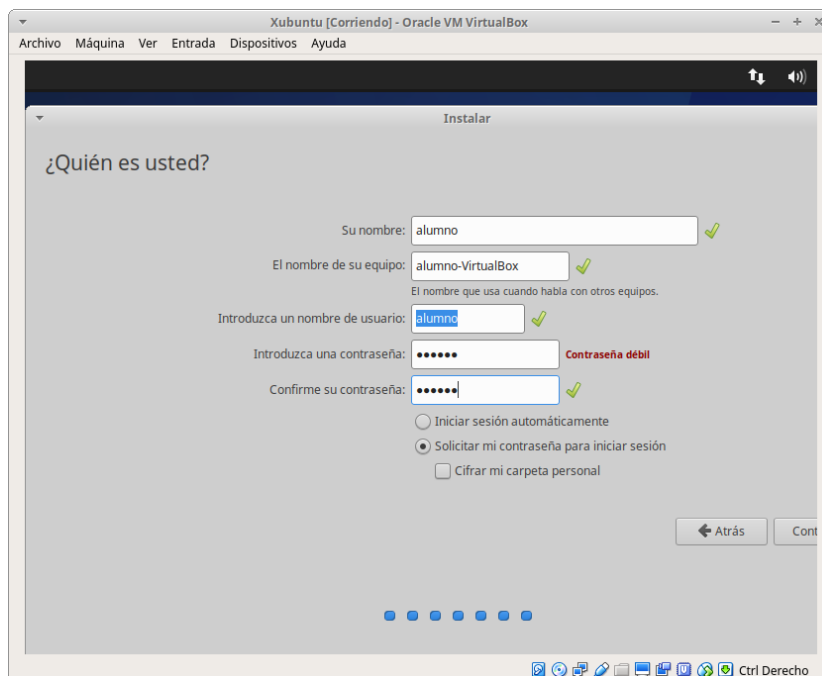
Xubuntu [Corriendo] - Oracle VM VirtualBox

Archivo Máquina Ver Entrada Dispositivos Ayuda

Instalar

¿Quién es usted?

Su nombre: alumno

El nombre de su equipo: alumno-VirtualBox

El nombre que usa cuando habla con otros equipos.

Introduzca un nombre de usuario: alumno

Introduzca una contraseña: •••••• Contraseña débil

Confirme su contraseña: ••••••

Iniciar sesión automáticamente

Solicitar mi contraseña para iniciar sesión

Cifrar mi carpeta personal

Atrás

Cont

Ctrl Derecho